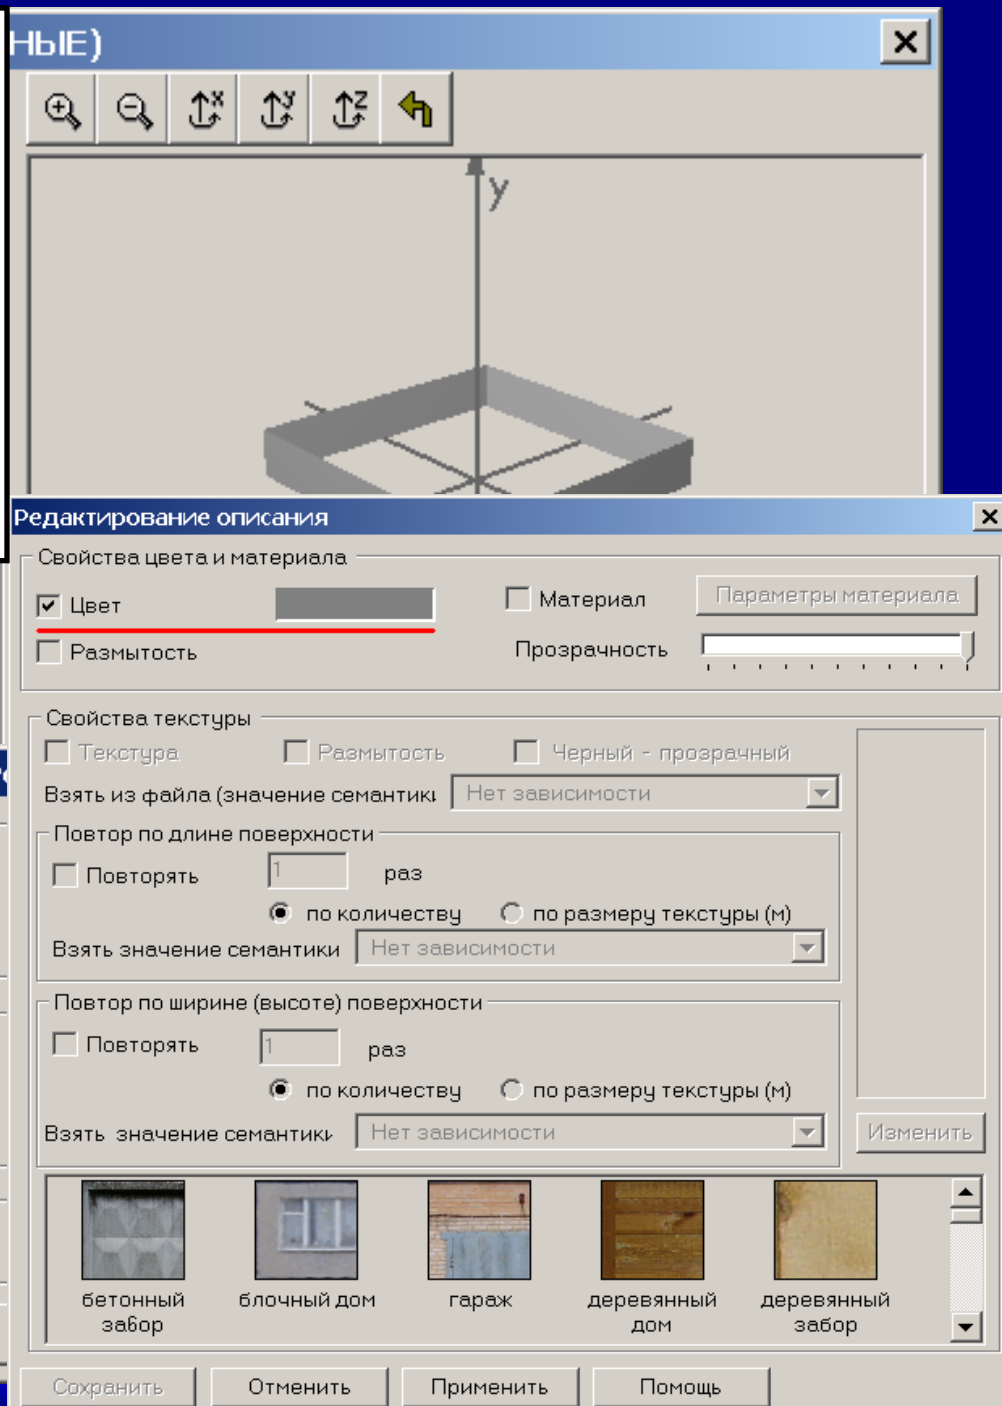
НЫЕ)

y

Редактирование описания

Свойства цвета и материала

Цвет

Материал

Параметры материала

Размытость

Прозрачность

Свойства текстуры

Текстура

Размытость

Черный - прозрачный

Взять из файла (значение семантики

Нет зависимости

Повтор по длине поверхности

Повторять

1

раз

по количеству

по размеру текстуры (м)

Взять значение семантики

Нет зависимости

Повтор по ширине (высоте) поверхности

Повторять

1

раз

по количеству

по размеру текстуры (м)

Взять значение семантики

Нет зависимости

Изменить

бетонный забор

блочный дом

гараж

деревянный дом

деревянный забор

Сохранить

Отменить

Применить

Помощь